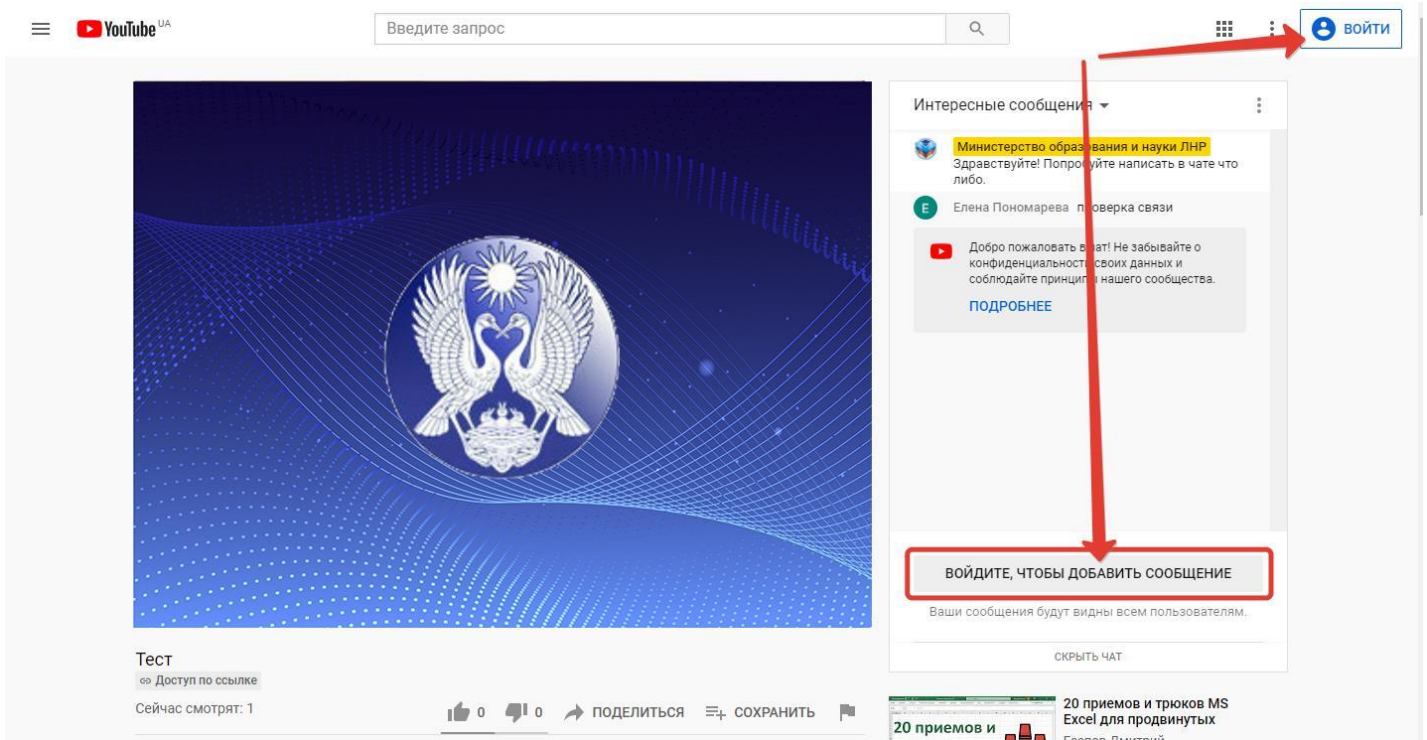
YouTube UA

Введите запрос

ВОЙТИ

Интересные сообщения

Министерство образования и науки ЛНР
Здравствуйте! Попробуйте написать в чате что либо.

Елена Пономарева проверка связи

Добро пожаловать в чат! Не забывайте о конфиденциальности своих данных и соблюдайте принципы нашего сообщества.

ПОДРОБНЕЕ

ВОЙДИТЕ, ЧТОБЫ ДОБАВИТЬ СООБЩЕНИЕ

Ваши сообщения будут видны всем пользователям.

СКРЫТЬ ЧАТ

Тест
Доступ по ссылке

Сейчас смотрят: 1

0 0 ПОДЕЛИТЬСЯ СОХРАНИТЬ

20 приемов и

20 приемов и трюков MS Excel для продвинутых

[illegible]